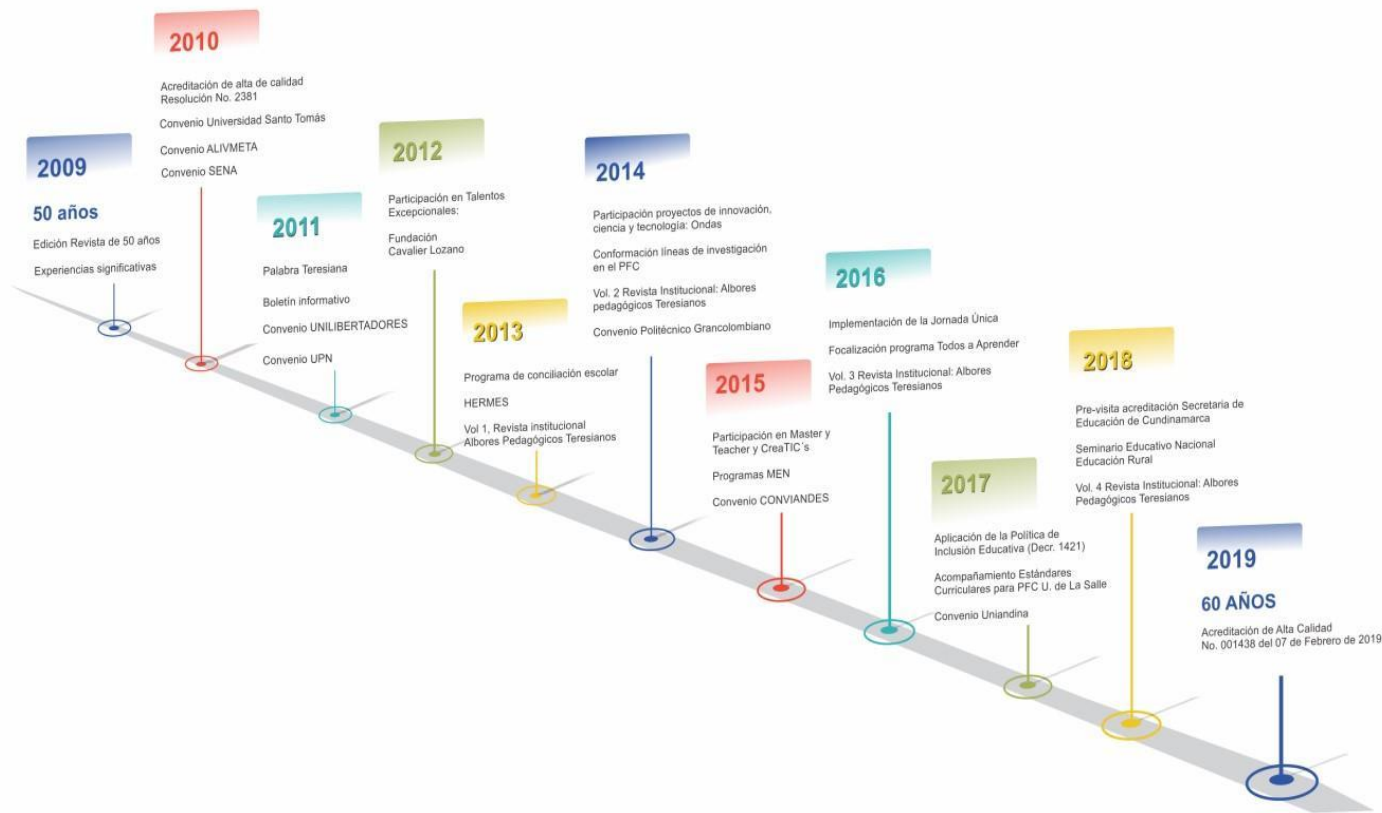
2009

50 años

Edición Revista de 50 años

Experiencias significativas

2010

Acreditación de alta de calidad Resolución No. 2381

Convenio Universidad Santo Tomás

Convenio ALIVMETA

Convenio SENA

2011

Palabra Teresiana

Boletín informativo

Convenio UNILIBERTADORES

Convenio UPN

2012

Participación en Talentos Excepcionales:

Fundación Cavalier Lozano

2013

Programa de conciliación escolar

HERMES

Vol 1, Revista institucional Albores Pedagógicos Teresianos

2014

Participación proyectos de innovación, ciencia y tecnología: Ondas

Conformación líneas de investigación en el PFC

Vol. 2 Revista Institucional: Albores pedagógicos Teresianos

Convenio Politécnico Grancolombiano

2015

Participación en Master y Teacher y CreaTIC´s

Programas MEN

Convenio CONVIANDES

2016

Implementación de la Jornada Única

Focalización programa Todos a Aprender

Vol. 3 Revista Institucional: Albores Pedagógicos Teresianos

2017

Aplicación de la Política de Inclusión Educativa (Decr. 1421)

Acompañamiento Estándares Curriculares para PFC U. de La Salle

Convenio Uniandina

2018

Pre-visita acreditación Secretaria de Educación de Cundinamarca

Seminario Educativo Nacional Educación Rural

Vol. 4 Revista Institucional: Albores Pedagógicos Teresianos

2019

60 AÑOS

Acreditación de Alta Calidad No. 001438 del 07 de Febrero de 2019